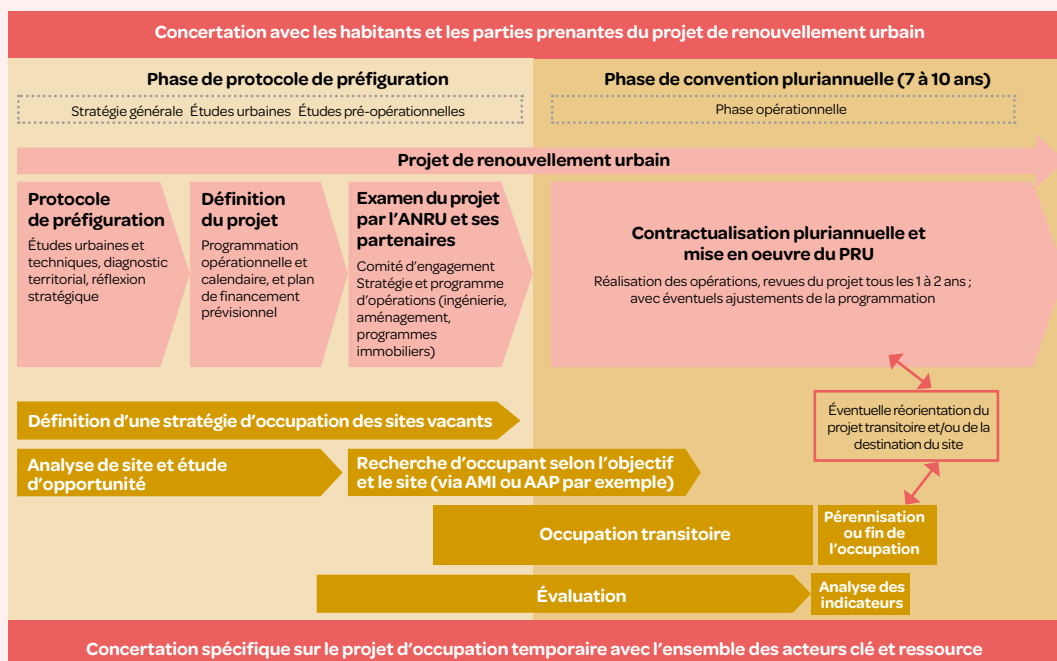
Concertation avec les habitants et les parties prenantes du projet de renouvellement urbain

Phase de protocole de préfiguration

Stratégie générale Études urbaines Études pré-opérationnelles

Phase de convention pluriannuelle (7 à 10 ans)

Phase opérationnelle

Projet de renouvellement urbain

Protocole de préfiguration

Études urbaines et techniques, diagnostic territorial, réflexion stratégique

Définition du projet

Programmation opérationnelle et calendaire, et plan de financement prévisionnel

Examen du projet par l'ANRU et ses partenaires

Comité d'engagement Stratégie et programme d'opérations (ingénierie, aménagement, programmes immobiliers)

Contractualisation pluriannuelle et mise en oeuvre du PRU

Réalisation des opérations, revues du projet tous les 1 à 2 ans ; avec éventuels ajustements de la programmation

Définition d'une stratégie d'occupation des sites vacants

Éventuelle réorientation du projet transitoire et/ou de la destination du site

Analyse de site et étude d'opportunité

Recherche d'occupant selon l'objectif et le site (via AMI ou AAP par exemple)

Occupation transitoire

Pérennisation ou fin de l'occupation

Évaluation

Analyse des indicateurs

Concertation spécifique sur le projet d'occupation temporaire avec l'ensemble des acteurs clé et ressource